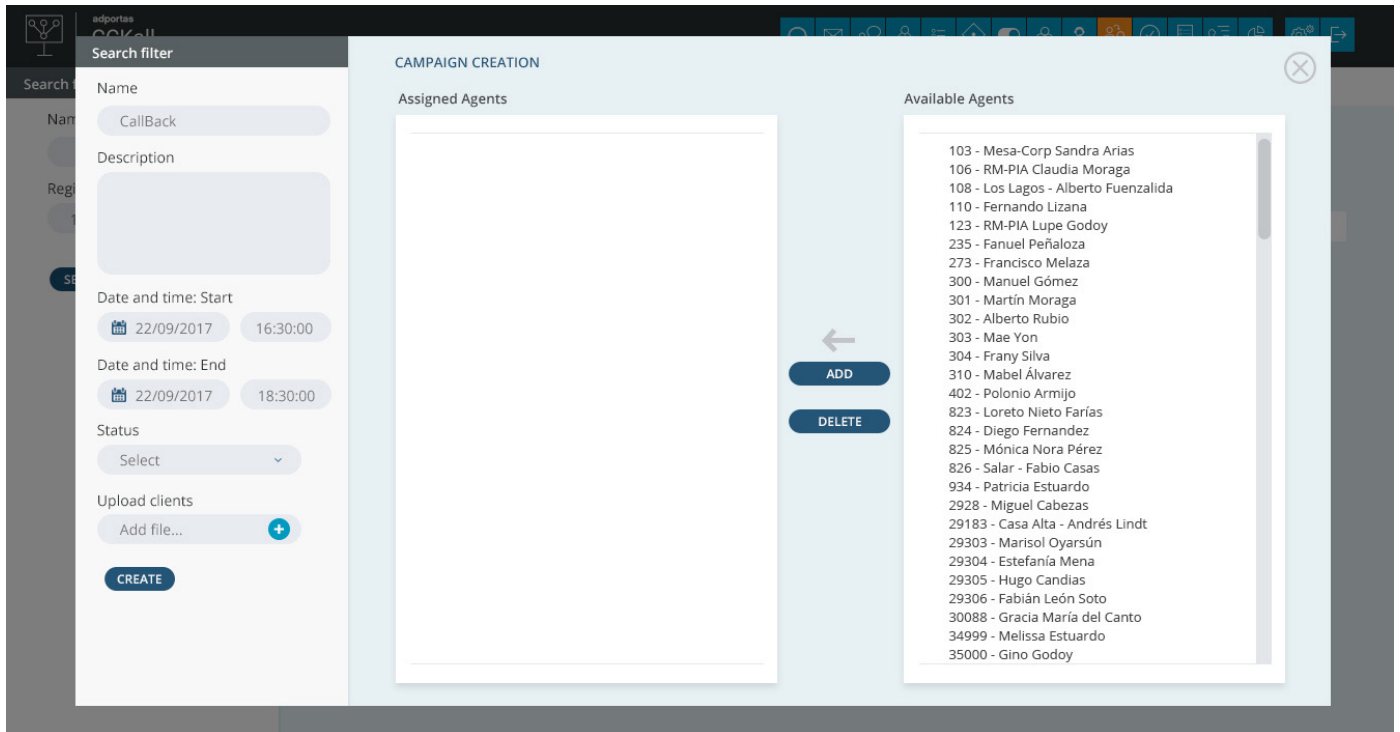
adportas
CCKall

Search filter

Name
CallBack

Description

Date and time: Start
22/09/2017 16:30:00

Date and time: End
22/09/2017 18:30:00

Status
Select

Upload clients
Add file...

CREATE

CAMPAIGN CREATION

Assigned Agents

ADD
DELETE

Available Agents

103 - Mesa-Corp Sandra Arias
106 - RM-PIA Claudia Moraga
108 - Los Lagos - Alberto Fuenzalida
110 - Fernando Lizana
123 - RM-PIA Lupe Godoy
235 - Fanuel Peñaloza
273 - Francisco Melaza
300 - Manuel Gómez
301 - Martín Moraga
302 - Alberto Rubio
303 - Mae Yon
304 - Frany Silva
310 - Mabel Álvarez
402 - Polonio Armijo
823 - Loreto Nieto Farías
824 - Diego Fernandez
825 - Mónica Nora Pérez
826 - Salar - Fabio Casas
934 - Patricia Estuardo
2928 - Miguel Cabezas
29183 - Casa Alta - Andrés Lindt
29303 - Marisol Oyarsún
29304 - Estefanía Mena
29305 - Hugo Candias
29306 - Fabián León Soto
30088 - Gracia María del Canto
34999 - Melissa Estuardo
35000 - Gino Godoy